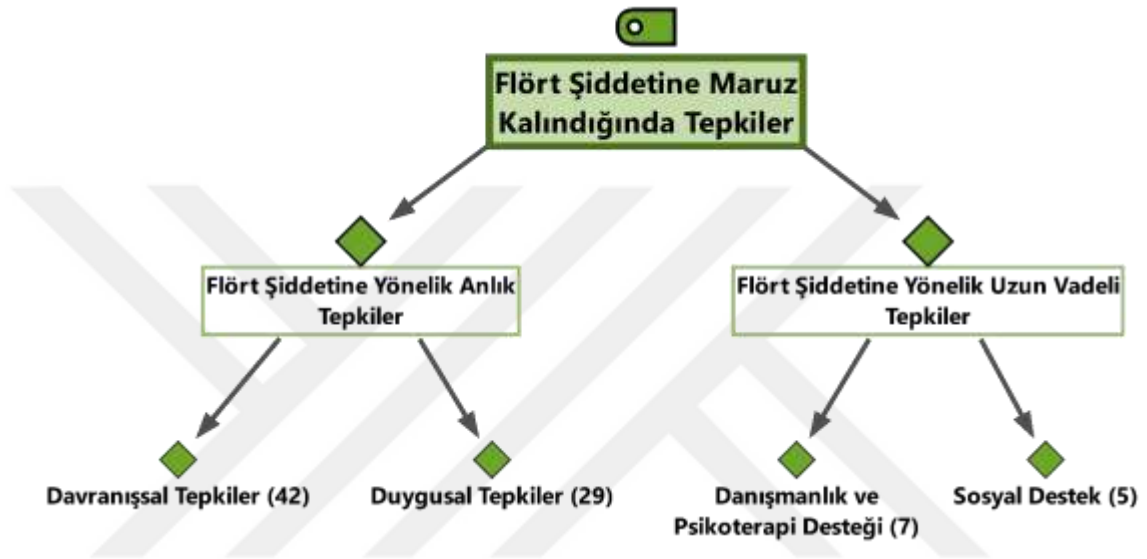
Flört Şiddetine Maruz Kalındığında Tepkiler

Flört Şiddetine Yönelik Anlık Tepkiler

Flört Şiddetine Yönelik Uzun Vadeli Tepkiler

Davranışsal Tepkiler (42)

Duygusal Tepkiler (29)

Danışmanlık ve Psikoterapi Desteği (7)

Sosyal Destek (5)